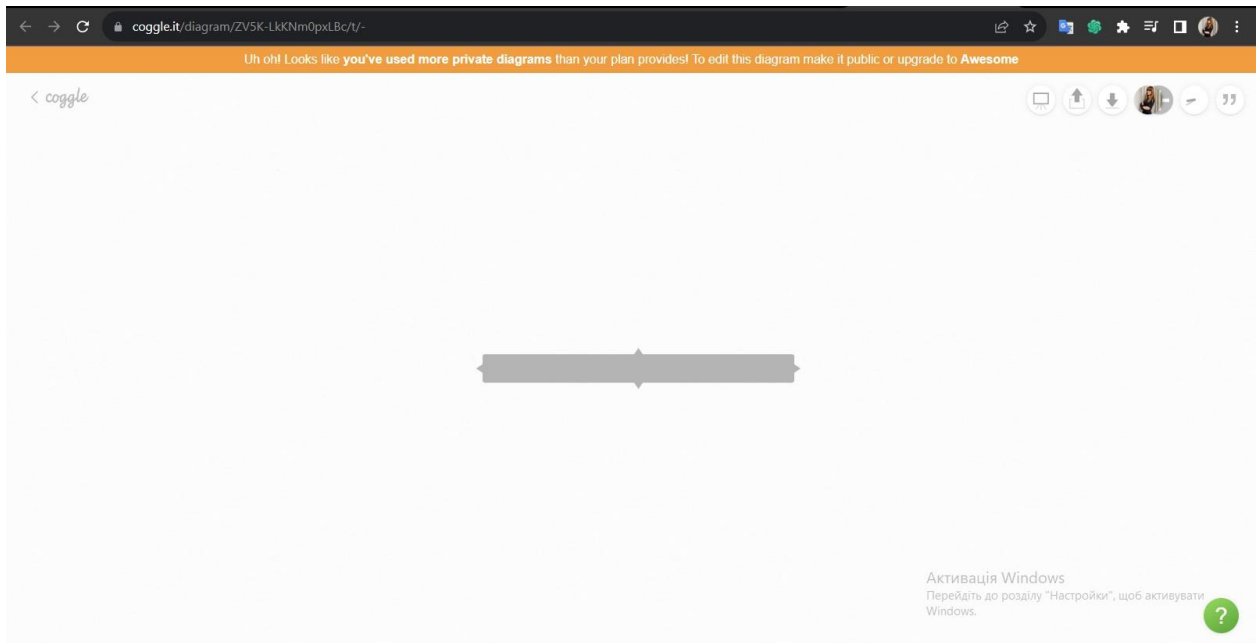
coggle.it/diagram/ZV5K-LkKNm0pxLBc/t/-

Uh oh! Looks like **you've used more private diagrams** than your plan provides! To edit this diagram make it public or upgrade to **Awesome**

< coggle

Активація Windows
Перейдіть до розділу "Настройки", щоб активувати Windows.

?